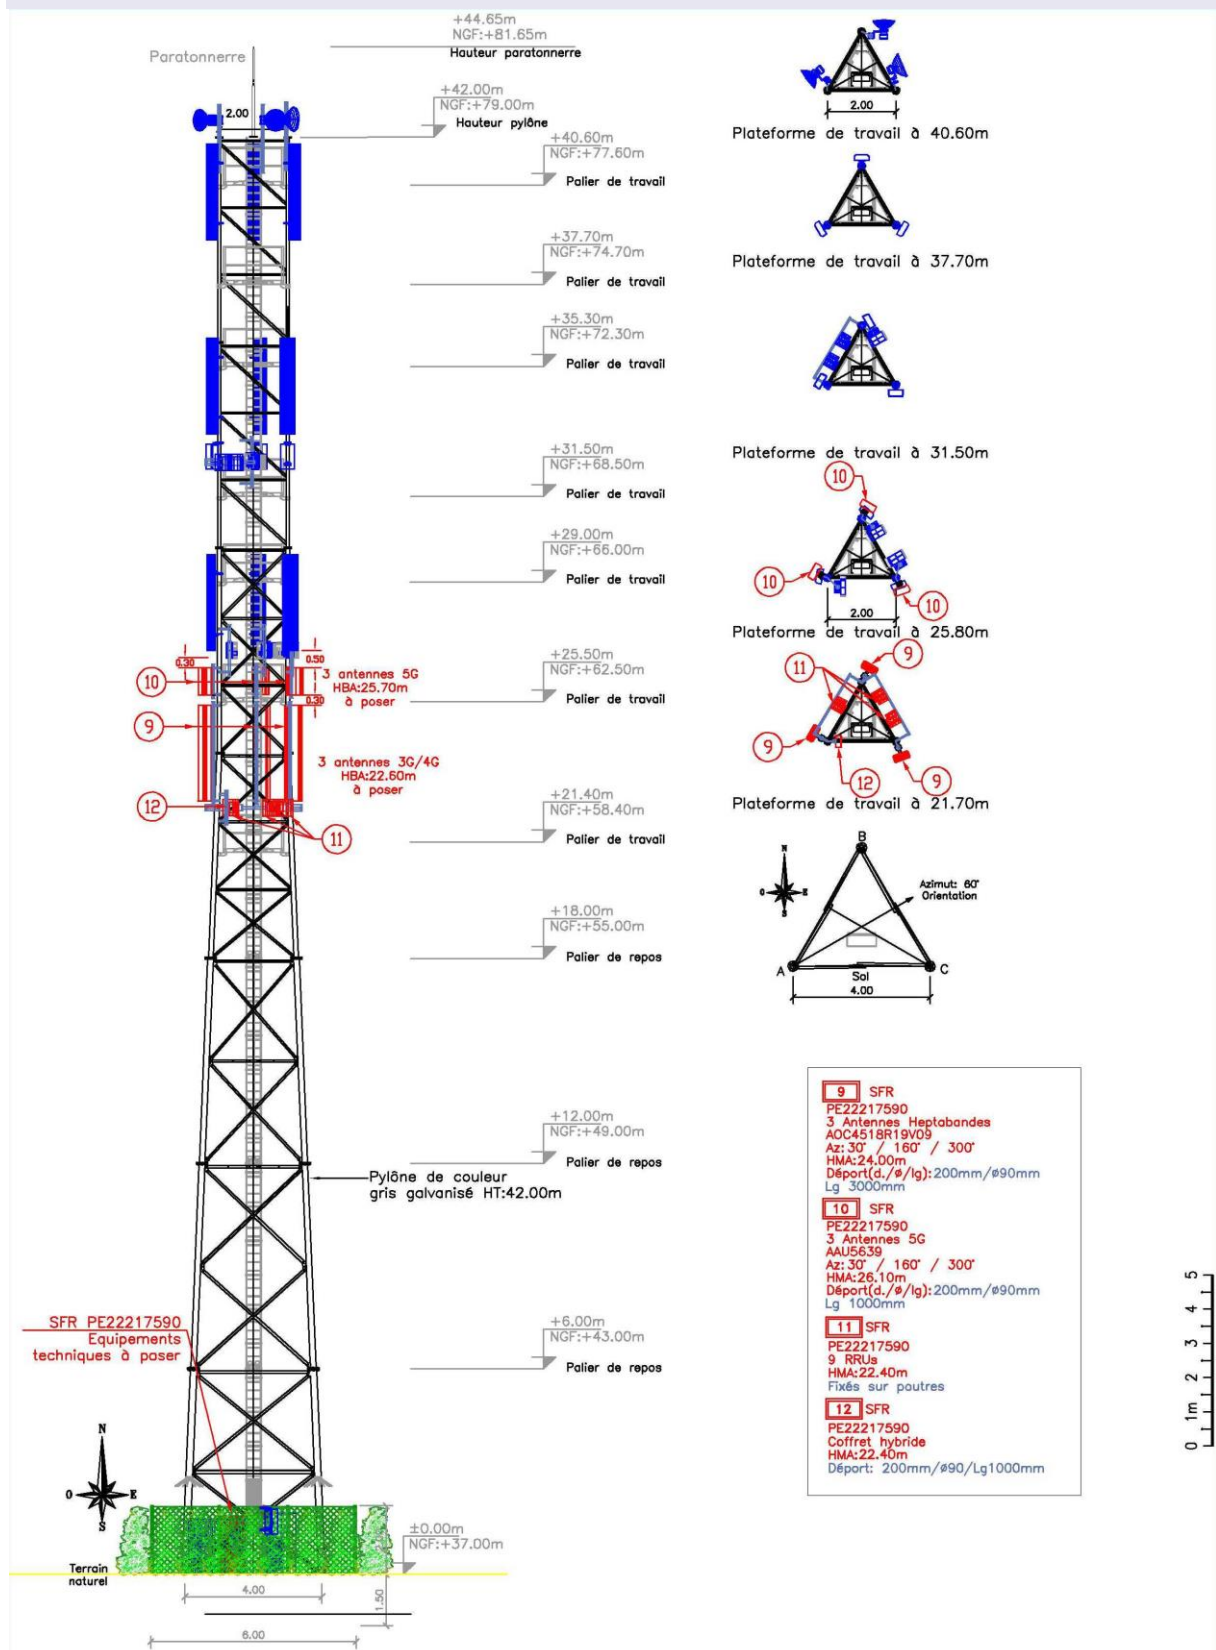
+44.65m
NGF:+81.65m
Hauteur paratonnerre

Paratonnerre

2.00

+42.00m
NGF:+79.00m
Hauteur pylône

+40.60m
NGF:+77.60m
Palier de travail

+37.70m
NGF:+74.70m
Palier de travail

+35.30m
NGF:+72.30m
Palier de travail

+31.50m
NGF:+68.50m
Palier de travail

+29.00m
NGF:+66.00m
Palier de travail

+25.50m
NGF:+62.50m
Palier de travail

+21.40m
NGF:+58.40m
Palier de travail

+18.00m
NGF:+55.00m
Palier de repos

+12.00m
NGF:+49.00m
Palier de repos

+6.00m
NGF:+43.00m
Palier de repos

±0.00m
NGF:+37.00m

2.00
Plateforme de travail à 40.60m

Plateforme de travail à 37.70m

Plateforme de travail à 31.50m

10
10
10
2.00
Plateforme de travail à 25.80m

11
9
9
12
9
Plateforme de travail à 21.70m

B
N
O E
S
Azimut: 60°
Orientation
A
Sol
4.00
C

0.30
0.50
0.30
10
3 antennes 5G
HBA:25.70m
à poser

9
3 antennes 3G/4G
HBA:22.60m
à poser

12
11

Pylône de couleur
gris galvanisé HT:42.00m

SFR PE22217590
Equipements
techniques à poser

N
O E
S

Terrain
naturel

4.00
1.50
6.00

9 SFR
PE22217590
3 Antennes Heptabandes
AOC4518R19V09
Az: 30° / 160° / 300°
HMA:24.00m
Déport(d./ø/lg): 200mm/ø90mm
Lg 3000mm

10 SFR
PE22217590
3 Antennes 5G
AAU5639
Az: 30° / 160° / 300°
HMA:26.10m
Déport(d./ø/lg): 200mm/ø90mm
Lg 1000mm

11 SFR
PE22217590
9 RRUs
HMA:22.40m
Fixés sur poutres

12 SFR
PE22217590
Coffret hybride
HMA:22.40m
Déport: 200mm/ø90/Lg1000mm

0 1m 2 3 4 5